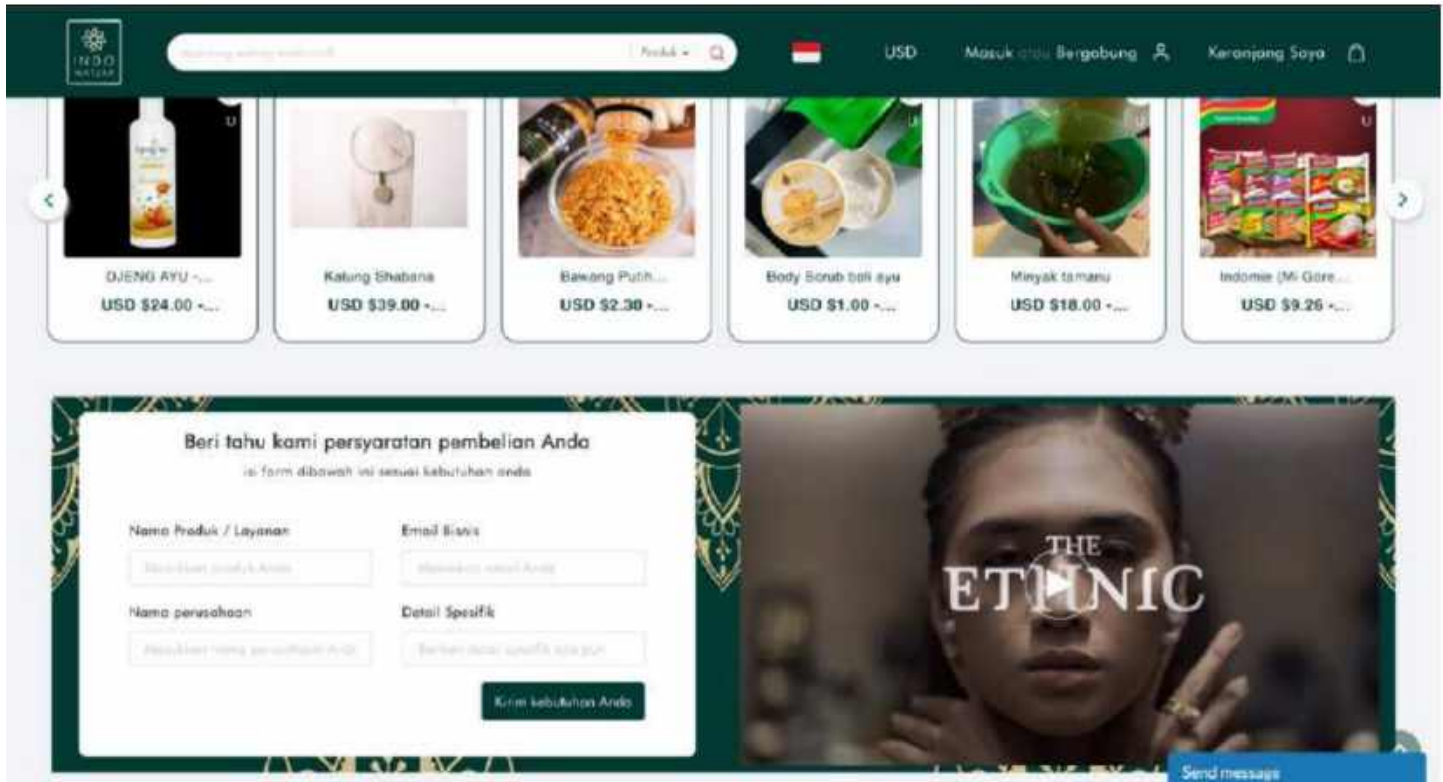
INDO WATSAP

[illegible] Produk

USD

Masuk atau Bergabung

Keranjang Saya

DJENG AYU -...
USD $24.00 -...

Kalung Shabana
USD $39.00 -...

Bawang Putih...
USD $2.30 -...

Body Scrub bali ayu
USD $1.00 -...

Minyak tamanu
USD $18.00 -...

Indomie (Mi Gore...
USD $9.26 -...

Beri tahu kami persyaratan pembelian Anda

isi form dibawah ini sesuai kebutuhan anda

Nama Produk / Layanan
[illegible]

Email Bisnis
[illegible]

Nama perusahaan
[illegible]

Detail Spesifik
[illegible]

Kirim kebutuhan Anda

THE ETHNIC

Send message